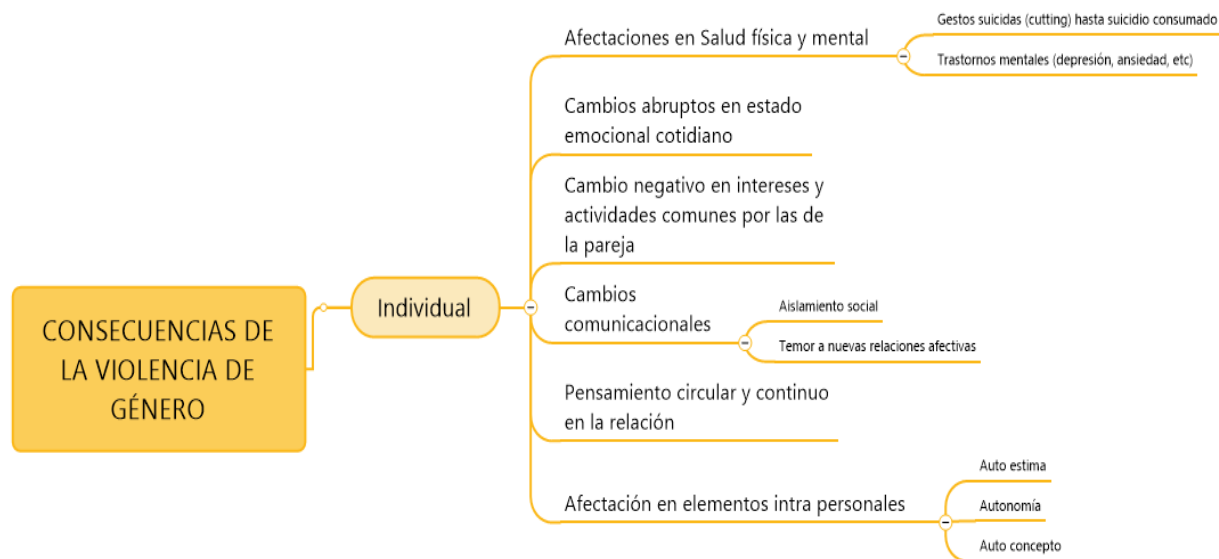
CONSECUENCIAS DE LA VIOLENCIA DE GÉNERO

Individual

Afectaciones en Salud física y mental

Gestos suicidas (cutting) hasta suicidio consumado

Trastornos mentales (depresión, ansiedad, etc)

Cambios abruptos en estado emocional cotidiano

Cambio negativo en intereses y actividades comunes por las de la pareja

Cambios comunicacionales

Aislamiento social

Temor a nuevas relaciones afectivas

Pensamiento circular y continuo en la relación

Afectación en elementos intra personales

Auto estima

Autonomía

Auto concepto